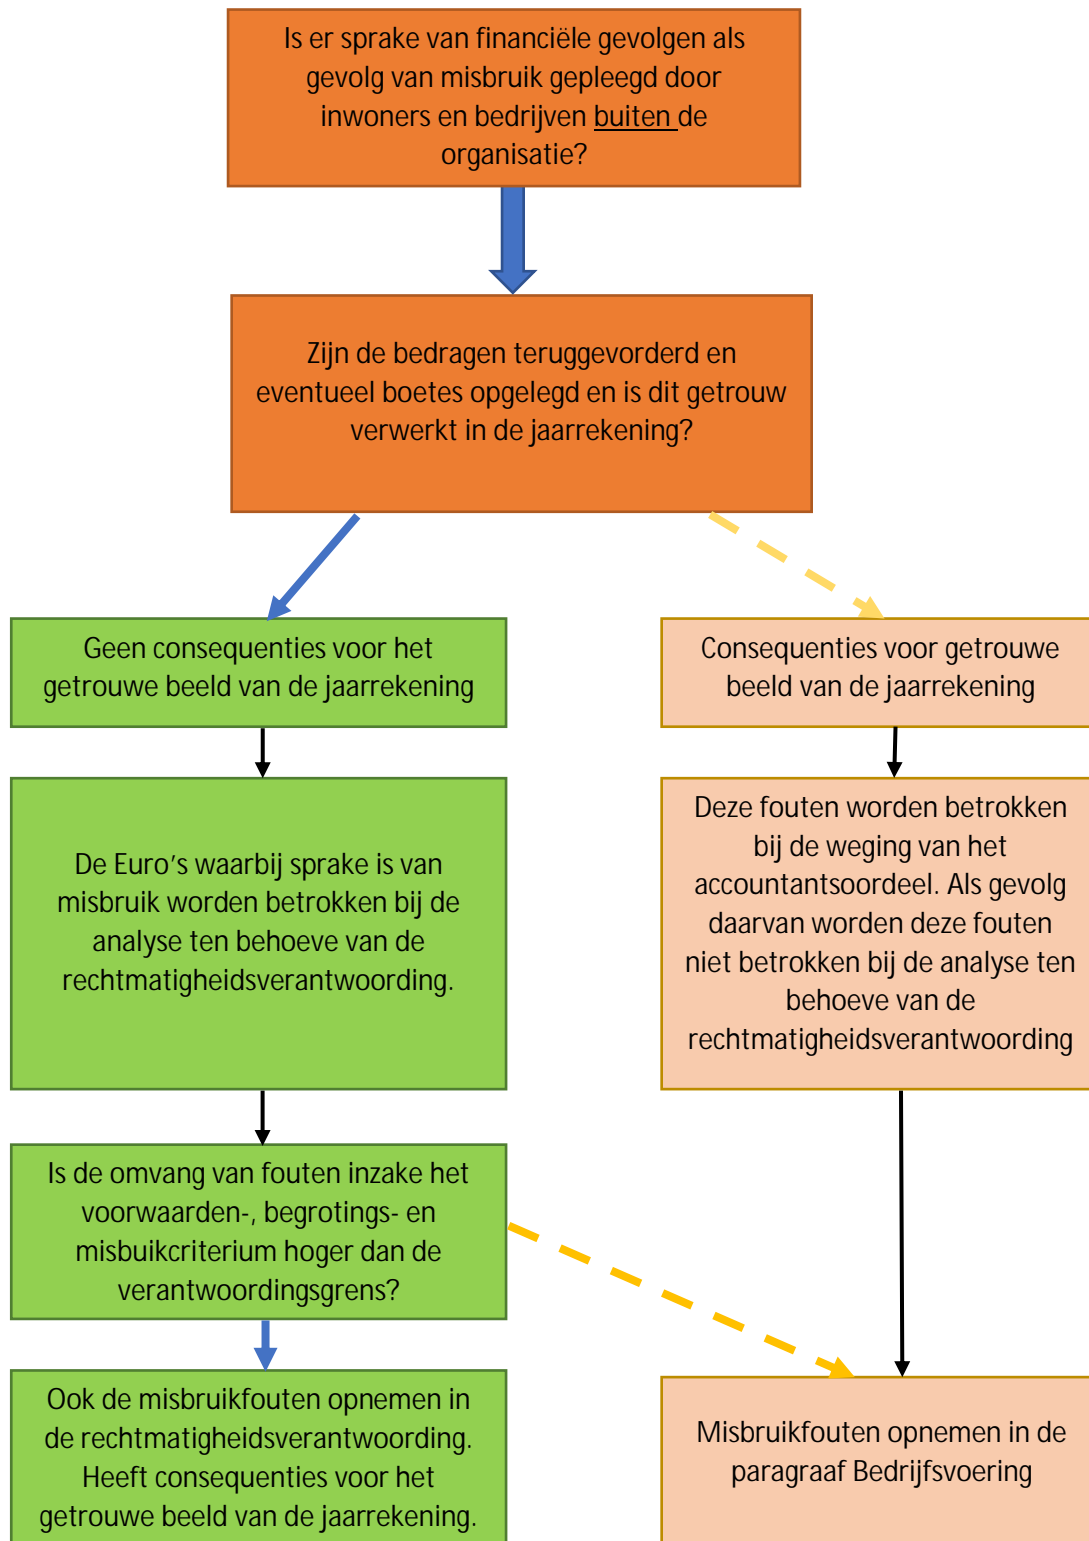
Is er sprake van financiële gevolgen als gevolg van misbruik gepleegd door inwoners en bedrijven buiten de organisatie?

Zijn de bedragen teruggevorderd en eventueel boetes opgelegd en is dit getrouw verwerkt in de jaarrekening?

Geen consequenties voor het getrouwe beeld van de jaarrekening

Consequenties voor getrouwe beeld van de jaarrekening

De Euro’s waarbij sprake is van misbruik worden betrokken bij de analyse ten behoeve van de rechtmatigheidsverantwoording.

Deze fouten worden betrokken bij de weging van het accountantsoordeel. Als gevolg daarvan worden deze fouten niet betrokken bij de analyse ten behoeve van de rechtmatigheidsverantwoording

Is de omvang van fouten inzake het voorwaarden-, begrotings- en misbuikcriterium hoger dan de verantwoordingsgrens?

Ook de misbruikfouten opnemen in de rechtmatigheidsverantwoording. Heeft consequenties voor het getrouwe beeld van de jaarrekening.

Misbruikfouten opnemen in de paragraaf Bedrijfsvoering